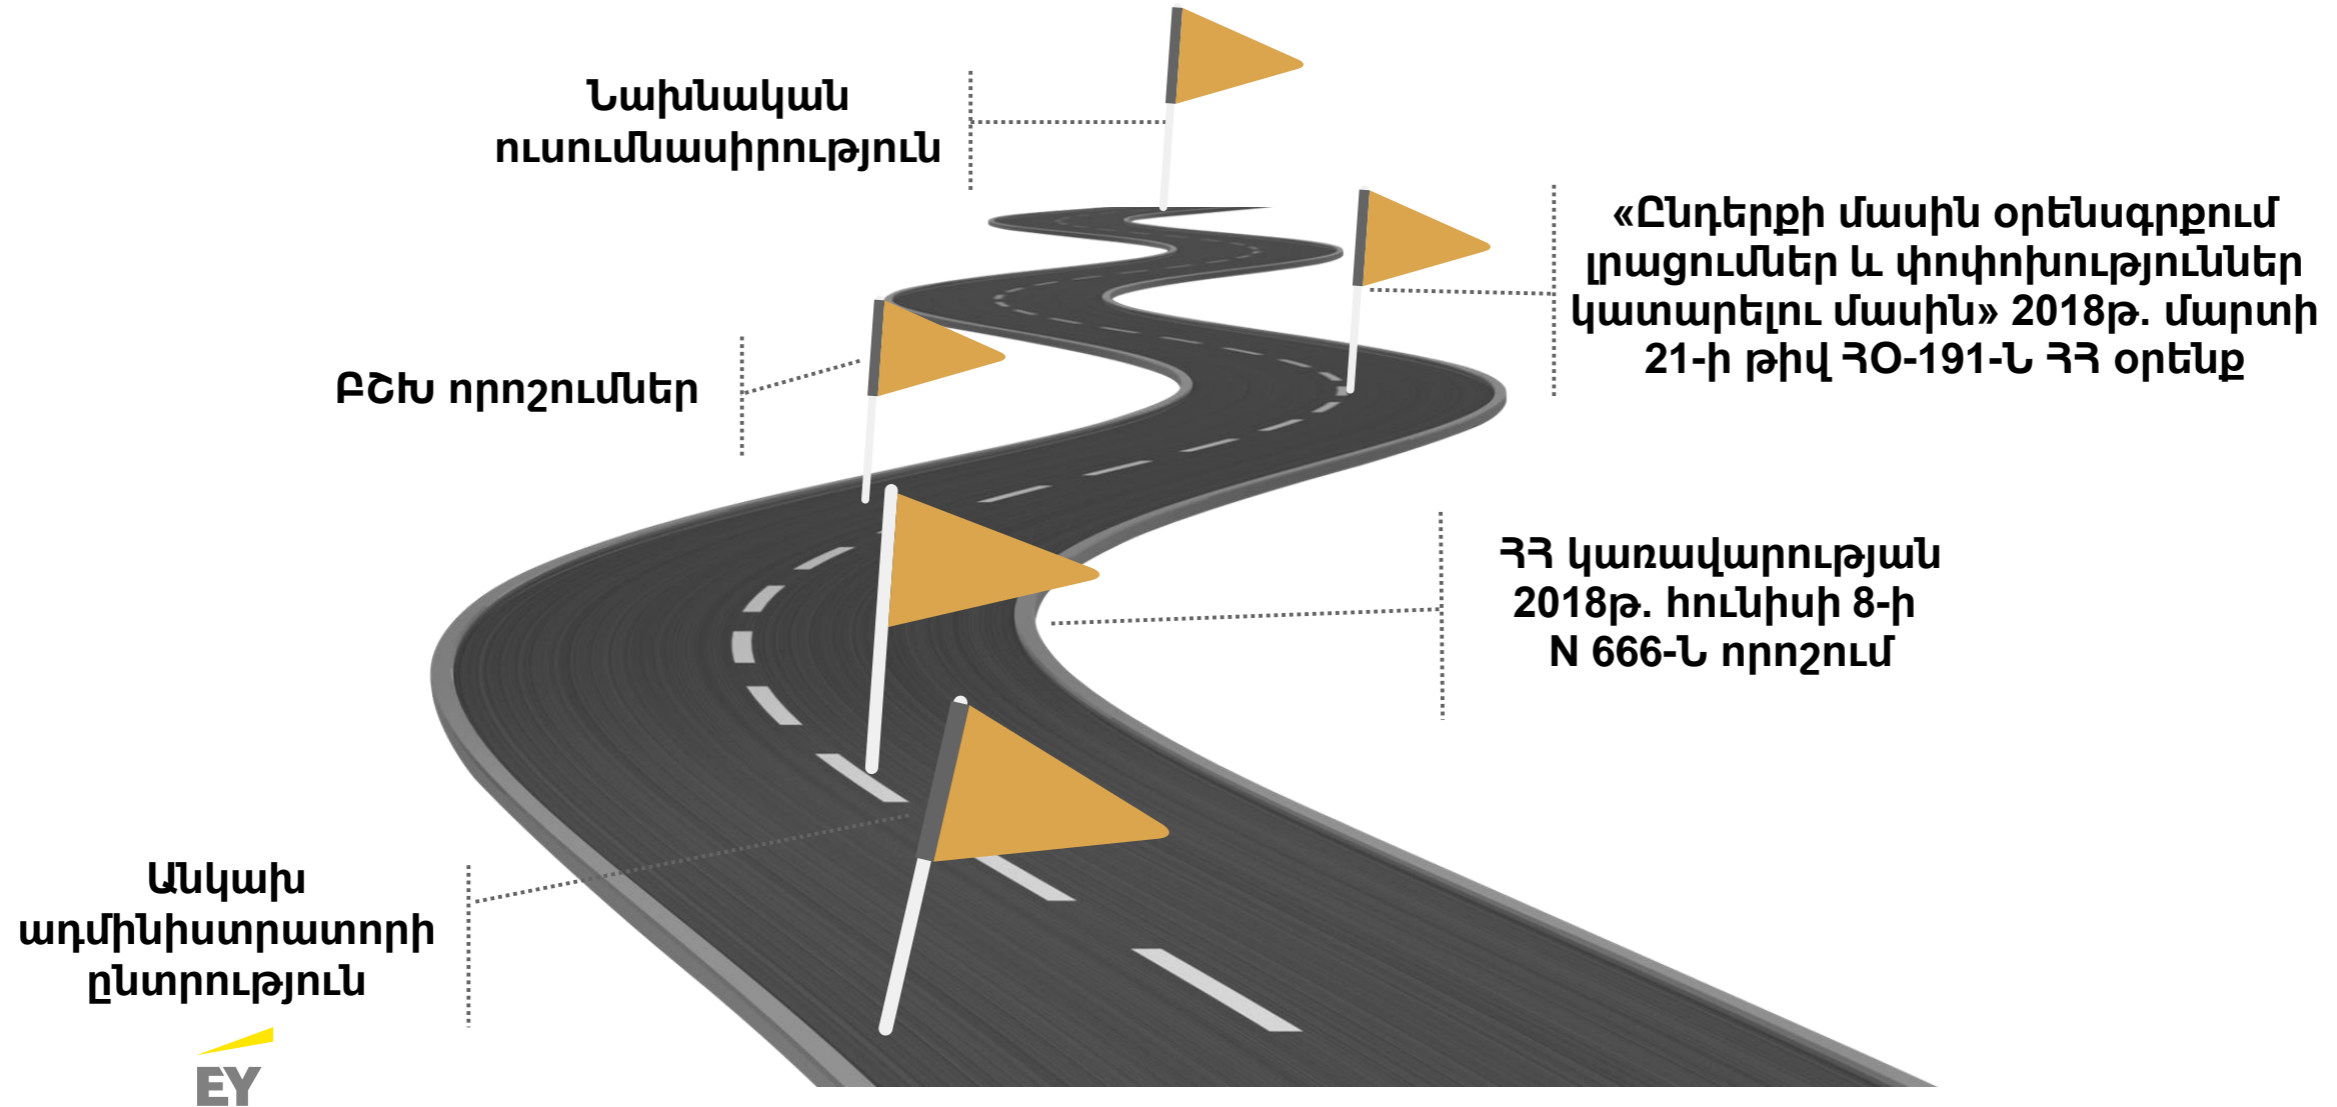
Նախնական ուսումնասիրություն

«Ընդերքի մասին օրենսգրքում լրացումներ և փոփոխություններ կատարելու մասին» 2018թ. մարտի 21-ի թիվ ՀՕ-191-Ն ՀՀ օրենք

ԲՇԽ որոշումներ

ՀՀ կառավարության 2018թ. հունիսի 8-ի N 666-Ն որոշում

Անկախ ադմինիստրատորի ընտրություն

EY